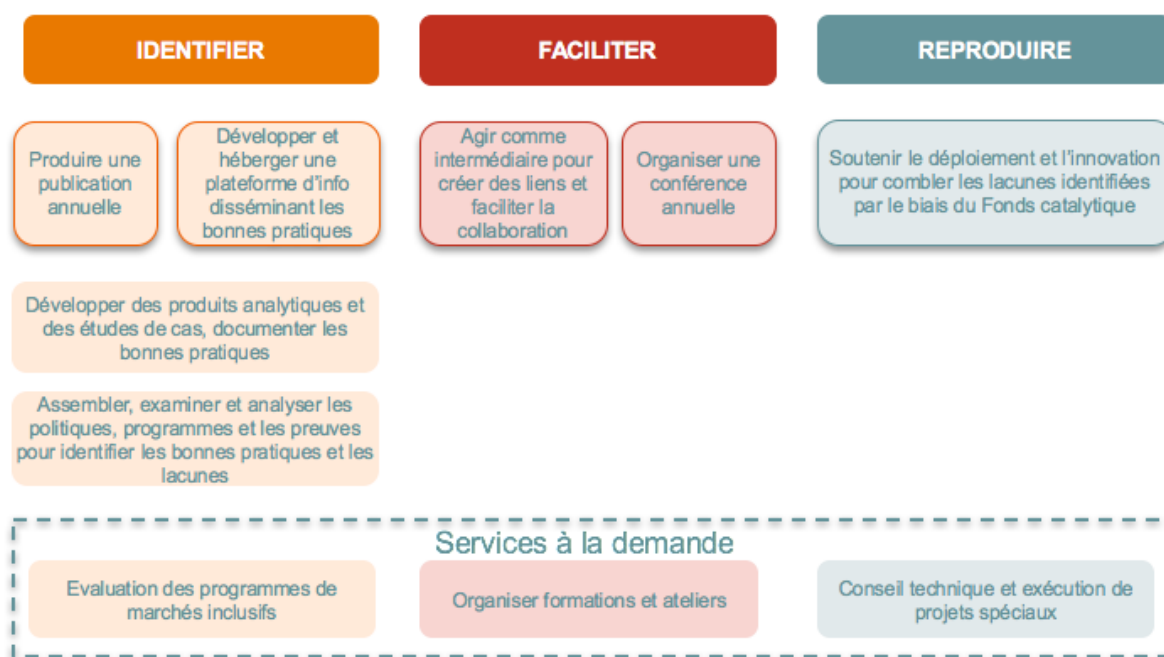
IDENTIFIER

FACILITER

REPRODUIRE

Produire une publication annuelle

Développer et héberger une plateforme d'info disséminant les bonnes pratiques

Agir comme intermédiaire pour créer des liens et faciliter la collaboration

Organiser une conférence annuelle

Soutenir le déploiement et l'innovation pour combler les lacunes identifiées par le biais du Fonds catalytique

Développer des produits analytiques et des études de cas, documenter les bonnes pratiques

Assembler, examiner et analyser les politiques, programmes et les preuves pour identifier les bonnes pratiques et les lacunes

Services à la demande

Evaluation des programmes de marchés inclusifs

Organiser formations et ateliers

Conseil technique et exécution de projets spéciaux